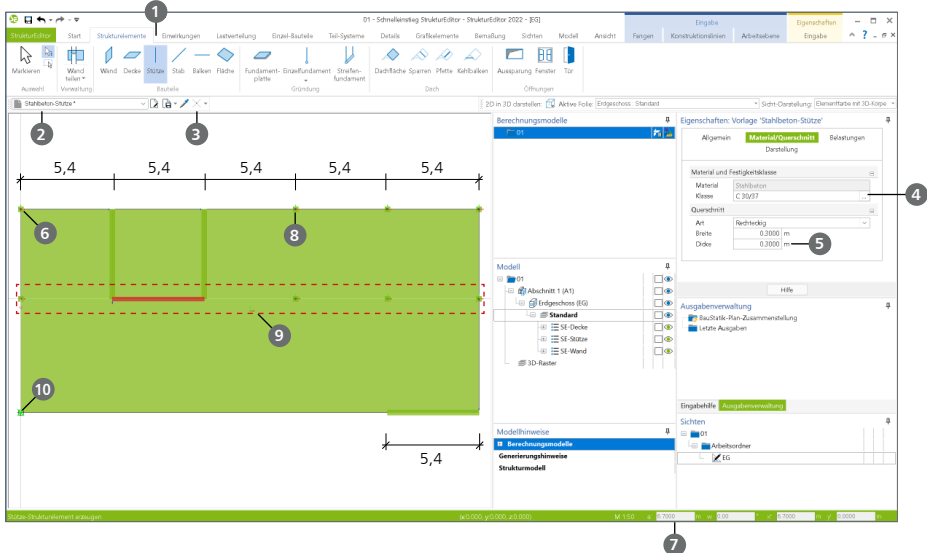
01 - Schnelleinstieg StrukturEditor - StrukturEditor 2022 - [EG]

Eingabe | Eigenschaften

StrukturEditor | Start | Strukturelemente | Einwirkungen | Lastverteilung | Einzel-Bauteile | Teil-Systeme | Details | Grafikelemente | Bemaßung | Sichten | Modell | Ansicht | Fangen | Konstruktionslinien | Arbeitsebene | Eingabe

Markieren | Wand teilen | Wand | Decke | Stütze | Stab | Balken | Fläche | Fundamentplatte | Einzelfundament | Streifenfundament | Dachfläche | Sparren | Pfette | Kehlbalken | Aussparung | Fenster | Tür

Auswahl | Verwaltung | Bauteile | Gründung | Dach | Öffnungen

Stahlbeton-Stütze *

2D in 3D darstellen | Aktive Folie: Erdgeschoss : Standard | Sicht-Darstellung: Elementfarbe mit 3D-Körpe

1

2

3

5,4 | 5,4 | 5,4 | 5,4 | 5,4

6

8

9

10

5,4

Berechnungsmodelle
01

Modell
01
Abschnitt 1 (A1)
Erdgeschoss (EG)
Standard
SE-Decke
SE-Stütze
SE-Wand
3D-Raster

Modellhinweise
Berechnungsmodelle
Generierungshinweise
Strukturmodell

Eigenschaften: Vorlage 'Stahlbeton-Stütze'
Allgemein | Material/Querschnitt | Belastungen
Darstellung

Material und Festigkeitsklasse
Material | Stahlbeton
Klasse | C 30/37

Querschnitt
Art | Rechteckig
Breite | 0.3000 | m
Dicke | 0.3000 | m

4

5

Hilfe

Ausgabenverwaltung
BauStatik-Plan-Zusammenstellung
Letzte Ausgaben

Eingabehilfe | Ausgabenverwaltung

Sichten
01
Arbeitsordner
EG

Stütze-Strukturelement erzeugen | (x:0.000, y:0.000, z:0.000) | M 1:50 | dl | 5.7000 | m | w | 0.00 | ° | x | 5.7000 | m | y | 0.0000 | m

7